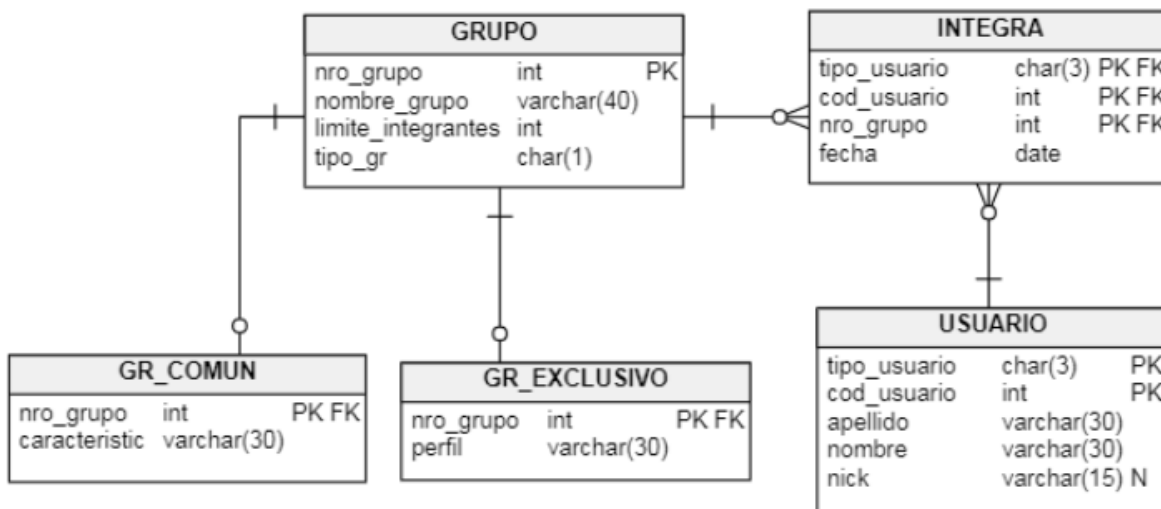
GRUPO

| | | |
|---|---|---|
| nro_grupo | int | PK |
| nombre_grupo | varchar(40) | |
| limite_integrantes | int | |
| tipo_gr | char(1) | |

INTEGRA

| | | |
|---|---|---|
| tipo_usuario | char(3) | PK FK |
| cod_usuario | int | PK FK |
| nro_grupo | int | PK FK |
| fecha | date | |

GR_COMUN

| | | |
|---|---|---|
| nro_grupo | int | PK FK |
| caracteristic | varchar(30) | |

GR_EXCLUSIVO

| | | |
|---|---|---|
| nro_grupo | int | PK FK |
| perfil | varchar(30) | |

USUARIO

| | | |
|---|---|---|
| tipo_usuario | char(3) | PK |
| cod_usuario | int | PK |
| apellido | varchar(30) | |
| nombre | varchar(30) | |
| nick | varchar(15) | N |